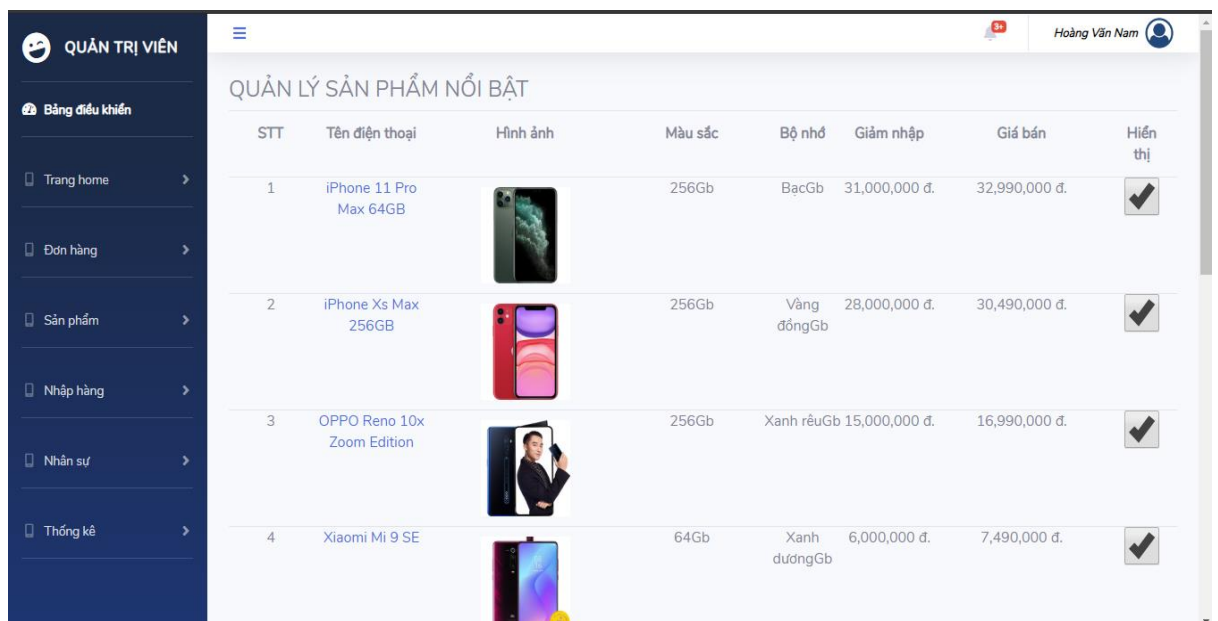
QUẢN TRỊ VIÊN

Bảng điều khiển

Trang home

Đơn hàng

Sản phẩm

Nhập hàng

Nhân sự

Thống kê

3+

Hoàng Văn Nam

QUẢN LÝ SẢN PHẨM NỔI BẬT

| STT | Tên điện thoại | Hình ảnh | Màu sắc | Bộ nhớ | Giảm nhập | Giá bán | Hiển thị |
|---|---|---|---|---|---|---|---|
| 1 | iPhone 11 Pro Max 64GB | | 256Gb | BạcGb | 31,000,000 đ. | 32,990,000 đ. | ✔ |
| 2 | iPhone Xs Max 256GB | | 256Gb | Vàng đồngGb | 28,000,000 đ. | 30,490,000 đ. | ✔ |
| 3 | OPPO Reno 10x Zoom Edition | | 256Gb | Xanh rêuGb | 15,000,000 đ. | 16,990,000 đ. | ✔ |
| 4 | Xiaomi Mi 9 SE | | 64Gb | Xanh dươngGb | 6,000,000 đ. | 7,490,000 đ. | ✔ |